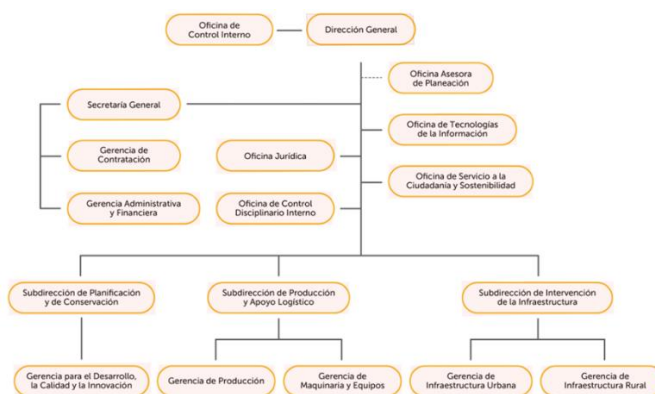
Oficina de Control Interno

Dirección General

Oficina Asesora de Planeación

Secretaría General

Oficina de Tecnologías de la Información

Gerencia de Contratación

Oficina Jurídica

Oficina de Servicio a la Ciudadanía y Sostenibilidad

Gerencia Administrativa y Financiera

Oficina de Control Disciplinario Interno

Subdirección de Planificación y de Conservación

Subdirección de Producción y Apoyo Logístico

Subdirección de Intervención de la Infraestructura

Gerencia para el Desarrollo, la Calidad y la Innovación

Gerencia de Producción

Gerencia de Maquinaria y Equipos

Gerencia de Infraestructura Urbana

Gerencia de Infraestructura Rural